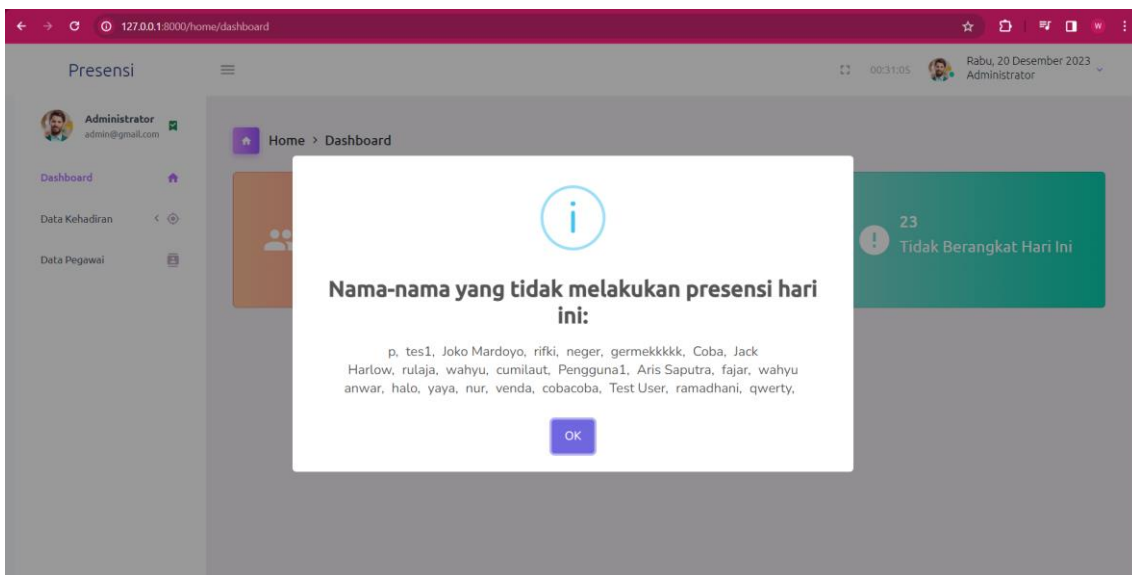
127.0.0.1:8000/home/dashboard

Presensi

00:31:05 Rabu, 20 Desember 2023 Administrator

Administrator
admin@gmail.com

Dashboard

Data Kehadiran

Data Pegawai

Home > Dashboard

23
Tidak Berangkat Hari Ini

Nama-nama yang tidak melakukan presensi hari ini:

p, tes1, Joko Mardoyo, rifki, neger, germekkkkk, Coba, Jack Harlow, rulaja, wahyu, cumilaut, Pengguna1, Aris Saputra, fajar, wahyu anwar, halo, yaya, nur, venda, cobacoba, Test User, ramadhani, qwerty,

OK